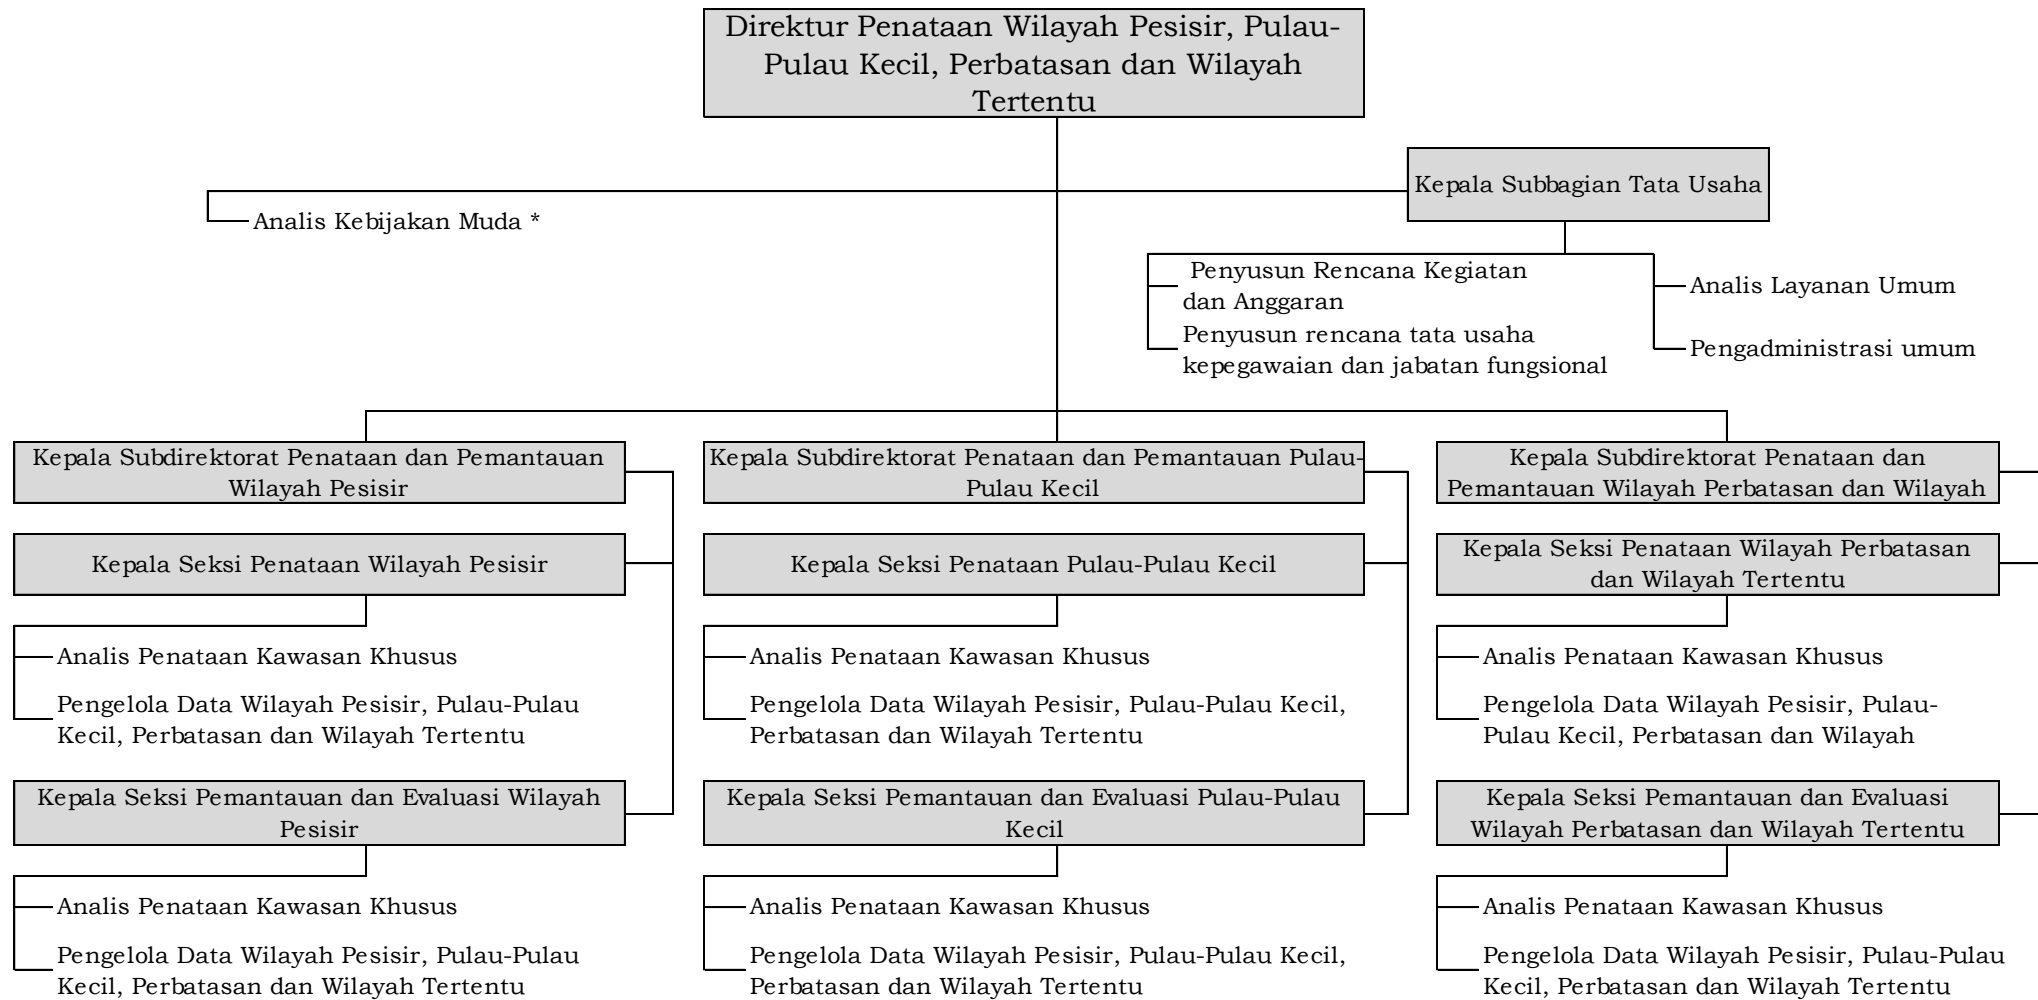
Direktur Penataan Wilayah Pesisir, Pulau-Pulau Kecil, Perbatasan dan Wilayah Tertentu

Analis Kebijakan Muda *

Kepala Subbagian Tata Usaha

Penyusun Rencana Kegiatan dan Anggaran

Penyusun rencana tata usaha kepegawaian dan jabatan fungsional

Analis Layanan Umum

Pengadministrasi umum

Kepala Subdirektorat Penataan dan Pemantauan Wilayah Pesisir

Kepala Seksi Penataan Wilayah Pesisir

Analis Penataan Kawasan Khusus

Pengelola Data Wilayah Pesisir, Pulau-Pulau Kecil, Perbatasan dan Wilayah Tertentu

Kepala Seksi Pemantauan dan Evaluasi Wilayah Pesisir

Analis Penataan Kawasan Khusus

Pengelola Data Wilayah Pesisir, Pulau-Pulau Kecil, Perbatasan dan Wilayah Tertentu

Kepala Subdirektorat Penataan dan Pemantauan Pulau-Pulau Kecil

Kepala Seksi Penataan Pulau-Pulau Kecil

Analis Penataan Kawasan Khusus

Pengelola Data Wilayah Pesisir, Pulau-Pulau Kecil, Perbatasan dan Wilayah Tertentu

Kepala Seksi Pemantauan dan Evaluasi Pulau-Pulau Kecil

Analis Penataan Kawasan Khusus

Pengelola Data Wilayah Pesisir, Pulau-Pulau Kecil, Perbatasan dan Wilayah Tertentu

Kepala Subdirektorat Penataan dan Pemantauan Wilayah Perbatasan dan Wilayah

Kepala Seksi Penataan Wilayah Perbatasan dan Wilayah Tertentu

Analis Penataan Kawasan Khusus

Pengelola Data Wilayah Pesisir, Pulau-Pulau Kecil, Perbatasan dan Wilayah

Kepala Seksi Pemantauan dan Evaluasi Wilayah Perbatasan dan Wilayah Tertentu

Analis Penataan Kawasan Khusus

Pengelola Data Wilayah Pesisir, Pulau-Pulau Kecil, Perbatasan dan Wilayah Tertentu